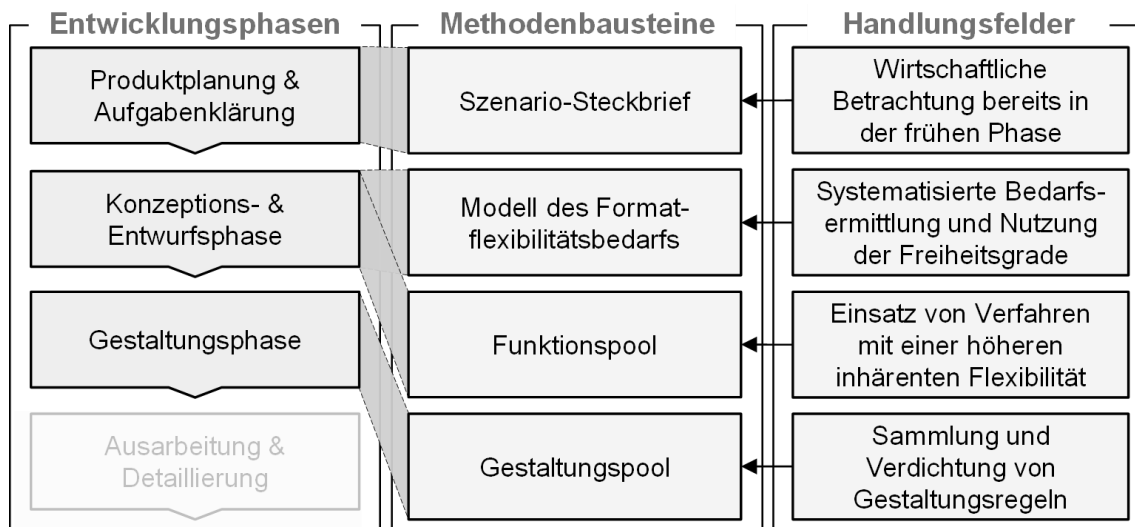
Entwicklungsphasen

Produktplanung & Aufgabenklärung

Konzeptions- & Entwurfsphase

Gestaltungsphase

Ausarbeitung & Detaillierung

Methodenbausteine

Szenario-Steckbrief

Modell des Formatflexibilitätsbedarfs

Funktionspool

Gestaltungspool

Handlungsfelder

Wirtschaftliche Betrachtung bereits in der frühen Phase

Systematisierte Bedarfsermittlung und Nutzung der Freiheitsgrade

Einsatz von Verfahren mit einer höheren inhärenten Flexibilität

Sammlung und Verdichtung von Gestaltungsregeln